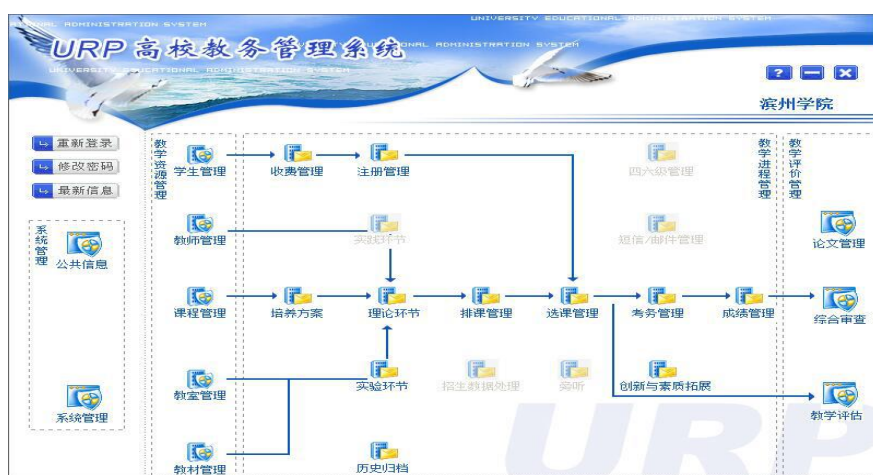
NAL ADMINISTRATION SYSTEM
UNIVERSITY EDUCATIONAL ADMINISTRATION SYSTEM
URP高校教务管理系统
NAL ADMINISTRATION SYSTEM
UNIVERSITY EDUCATIONAL ADMINISTRATION SYSTEM
? — X
滨州学院

重新登录
修改密码
最新信息

系统管理
公共信息
系统管理

教学资源管理
学生管理
教师管理
课程管理
教室管理
教材管理

收费管理
注册管理
四六级管理
实践环节
短信/邮件管理
培养方案
理论环节
排课管理
选课管理
考务管理
成绩管理
实验环节
招生数据处理
委听
创新与素质拓展
历史归档

教学进程管理

教学评价管理
论文管理
综合审查
教学评估

URP